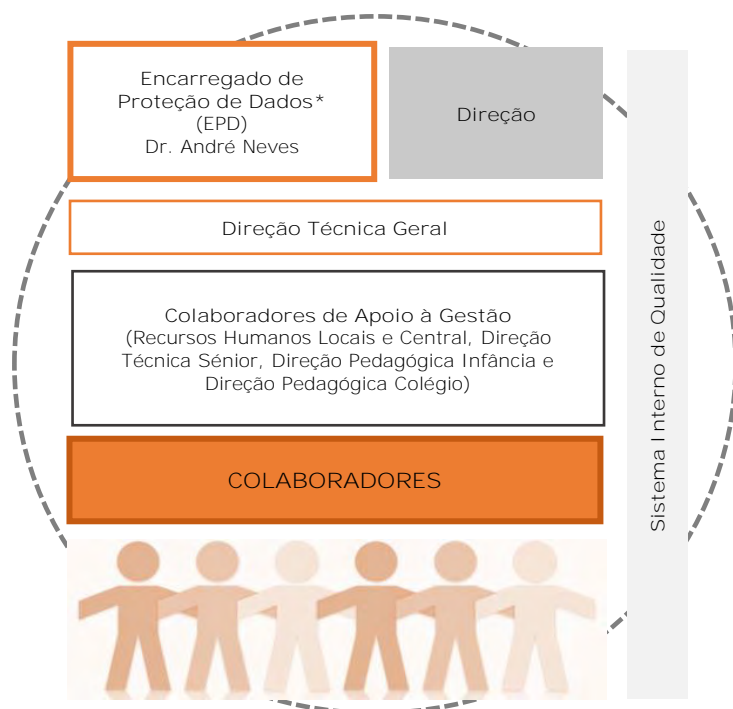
Encarregado de Proteção de Dados* (EPD) Dr. André Neves

Direção

Direção Técnica Geral

Colaboradores de Apoio à Gestão (Recursos Humanos Locais e Central, Direção Técnica Sénior, Direção Pedagógica Infância e Direção Pedagógica Colégio)

COLABORADORES

Sistema Interno de Qualidade